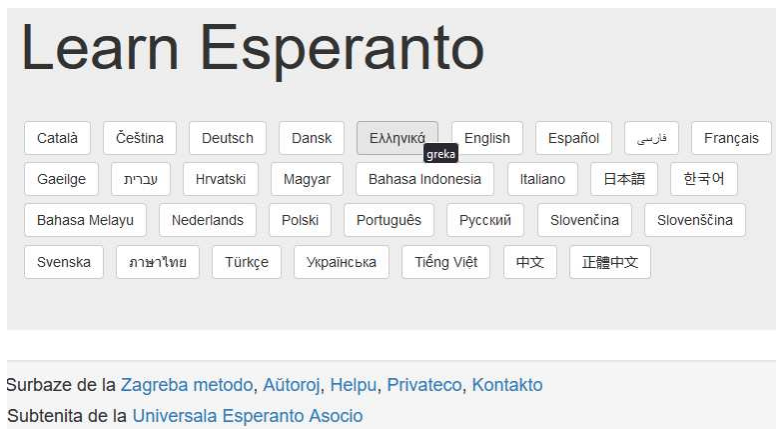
Learn Esperanto

Català Čeština Deutsch Dansk Ελληνικά greka English Español فارسی Français Gaeilge עברית Hrvatski Magyar Bahasa Indonesia Italiano 日本語 한국어 Bahasa Melayu Nederlands Polski Português Русский Slovenčina Slovenščina Svenska ภาษาไทย Türkçe Українська Tiếng Việt 中文 正體中文

Surbaze de la Zagreba metodo, Aŭtoroj, Helpu, Privateco, Kontakto
Subtenita de la Universala Esperanto Asocio